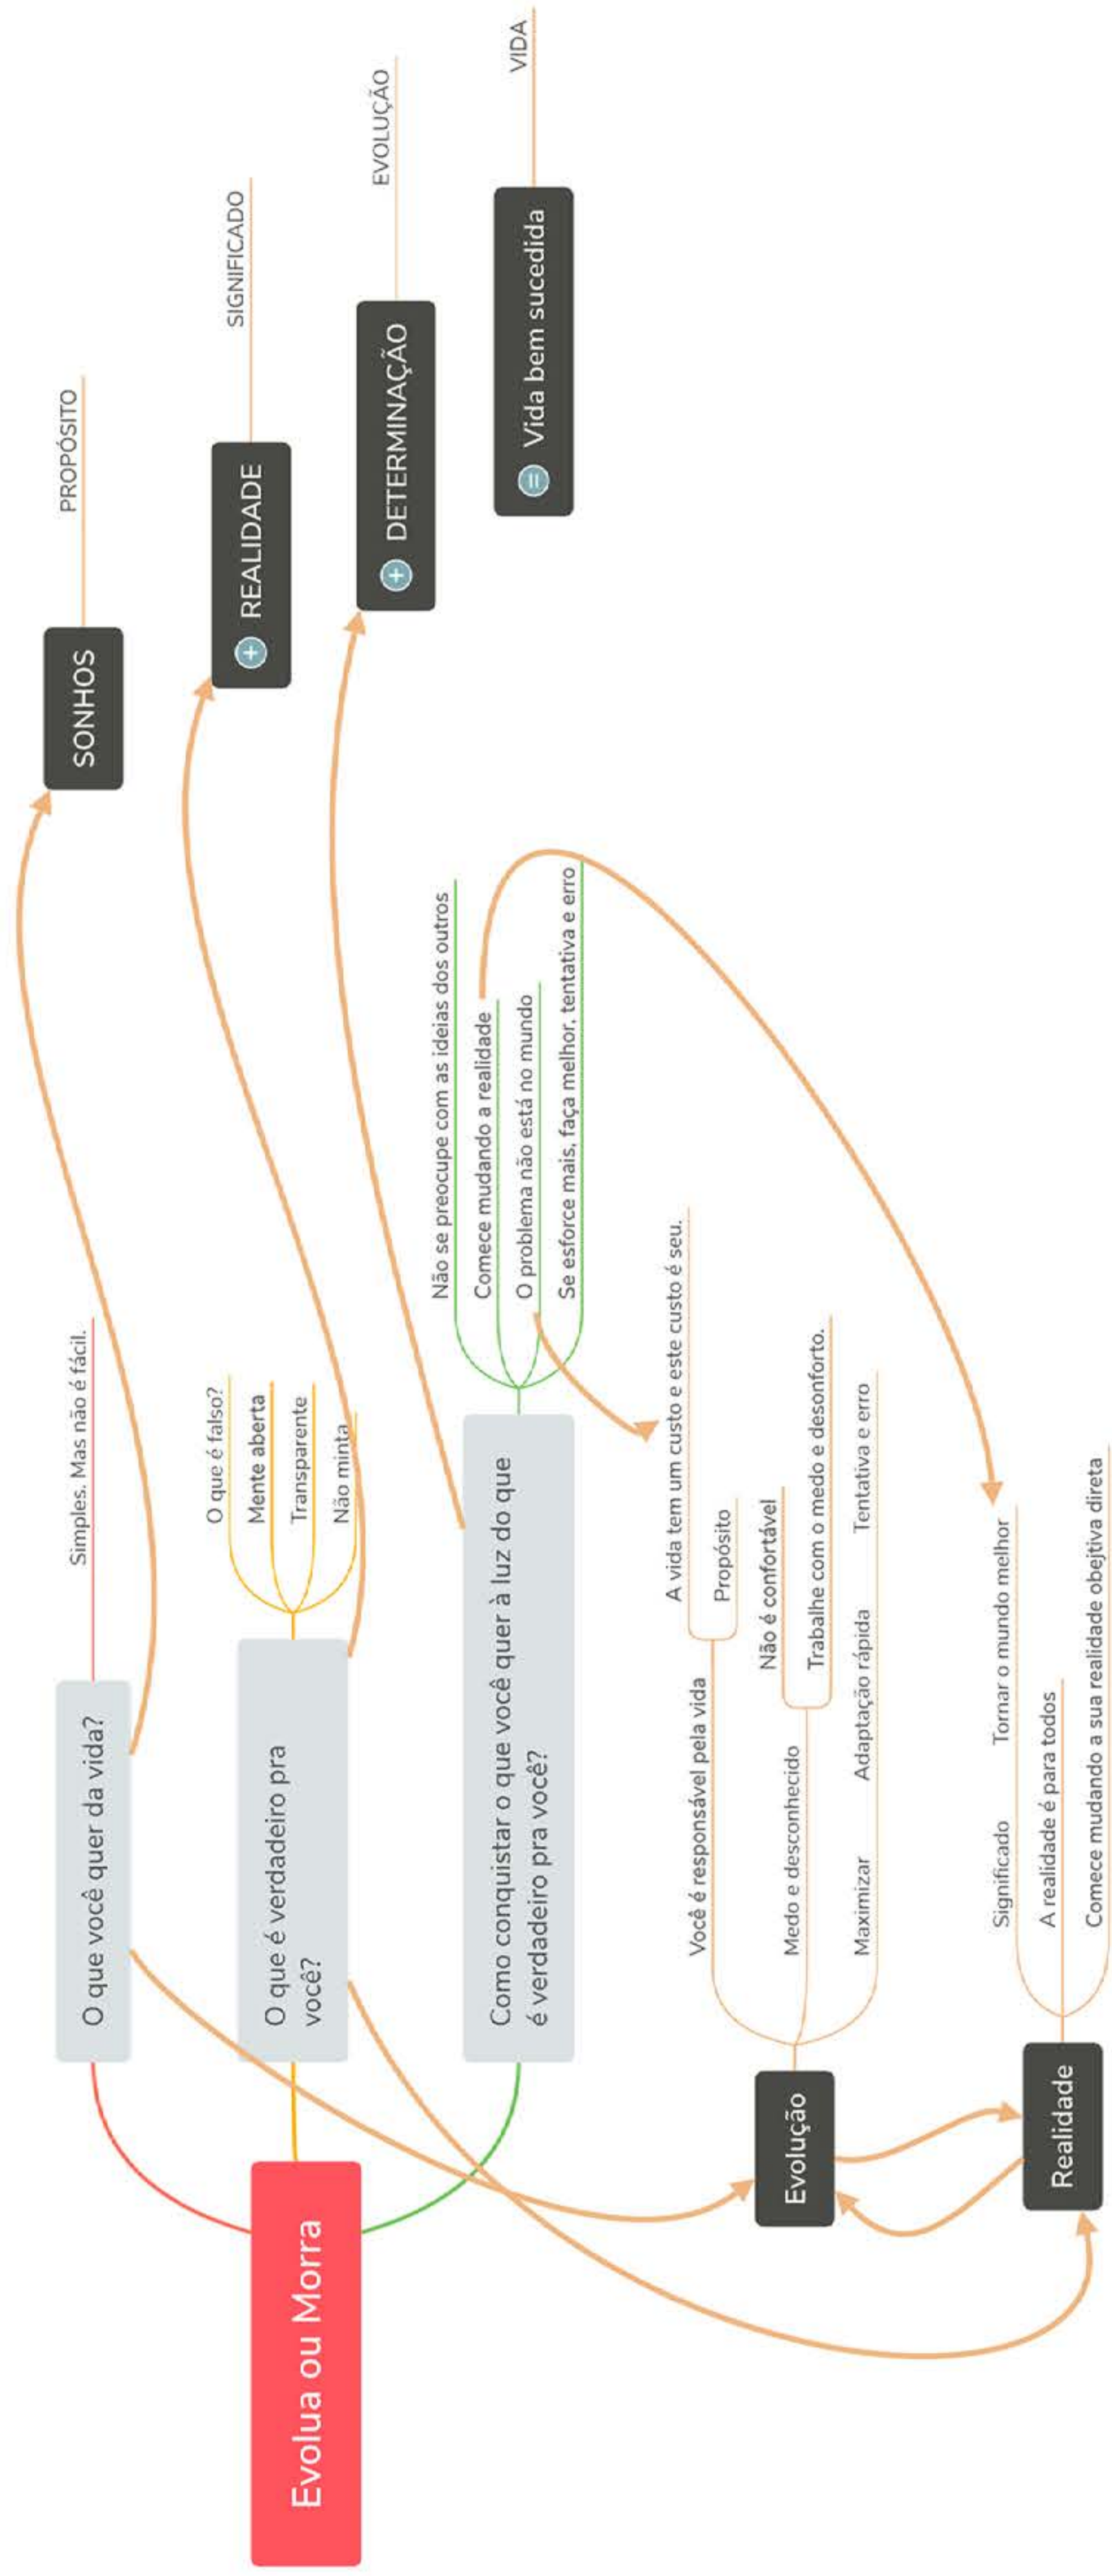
Evolua ou Morra

O que você quer da vida?

Simples. Mas não é fácil.

O que é verdadeiro pra você?

O que é falso?

Mente aberta

Transparente

Não minta

Como conquistar o que você quer à luz do que é verdadeiro pra você?

Não se preocupe com as ideias dos outros

Comece mudando a realidade

O problema não está no mundo

Se esforce mais, faça melhor, tentativa e erro

SONHOS

PROPÓSITO

REALIDADE

SIGNIFICADO

DETERMINAÇÃO

EVOLUÇÃO

Vida bem sucedida

VIDA

Evolução

Você é responsável pela vida

A vida tem um custo e este custo é seu.

Propósito

Medo e desconhecido

Não é confortável

Trabalhe com o medo e desconforto.

Maximizar

Adaptação rápida

Tentativa e erro

Realidade

Significado

Tornar o mundo melhor

A realidade é para todos

Comece mudando a sua realidade objetiva direta